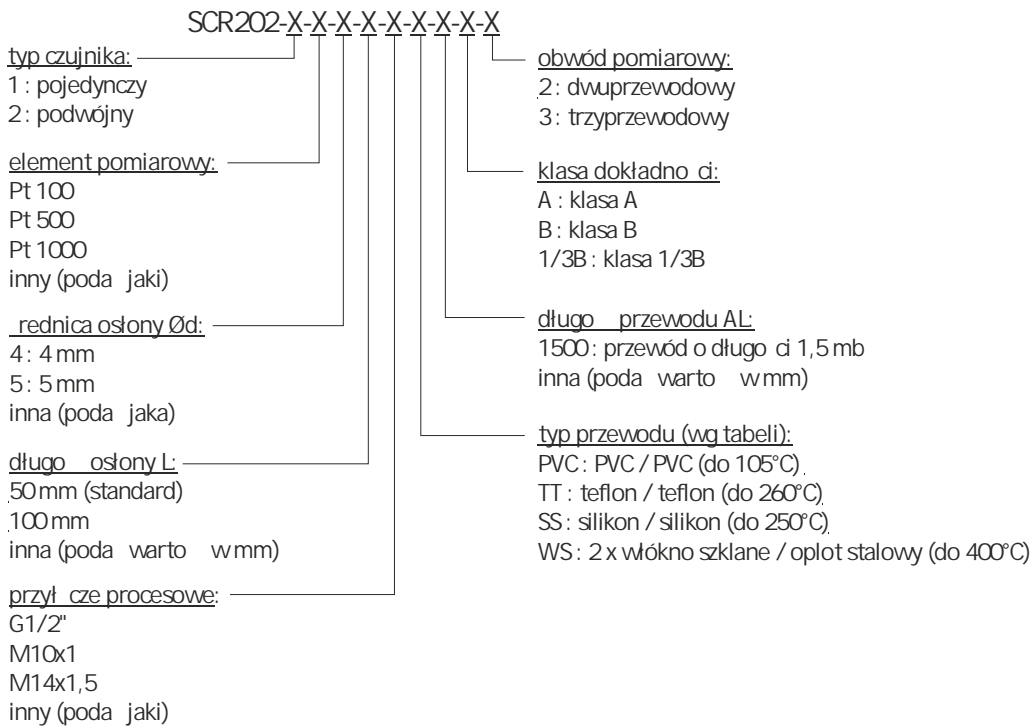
SCR202-X-X-X-X-X-X-X-X-X

typ czujnika:
1 : pojedynczy
2 : podwójny

element pomiarowy:
Pt 100
Pt 500
Pt 1000
inny (poda jaki)

rednica osłony Ød:
4 : 4 mm
5 : 5 mm
inna (poda jaka)

długo osłony L:
50 mm (standard)
100 mm
inna (poda warto w mm)

przył cze procesowe:
G1/2"
M10x1
M14x1,5
inny (poda jaki)

obwód pomiarowy:
2 : dwuprzewodowy
3 : trzyprzewodowy

klasa dokładno ci:
A : klasa A
B : klasa B
1/3B : klasa 1/3B

długo przewodu AL:
1500 : przewód o długo ci 1,5 mb
inna (poda warto w mm)

typ przewodu (wg tabeli):
PVC : PVC / PVC (do 105°C)
TT : teflon / teflon (do 260°C)
SS : silikon / silikon (do 250°C)
WS : 2 x włókno szklane / oplot stalowy (do 400°C)